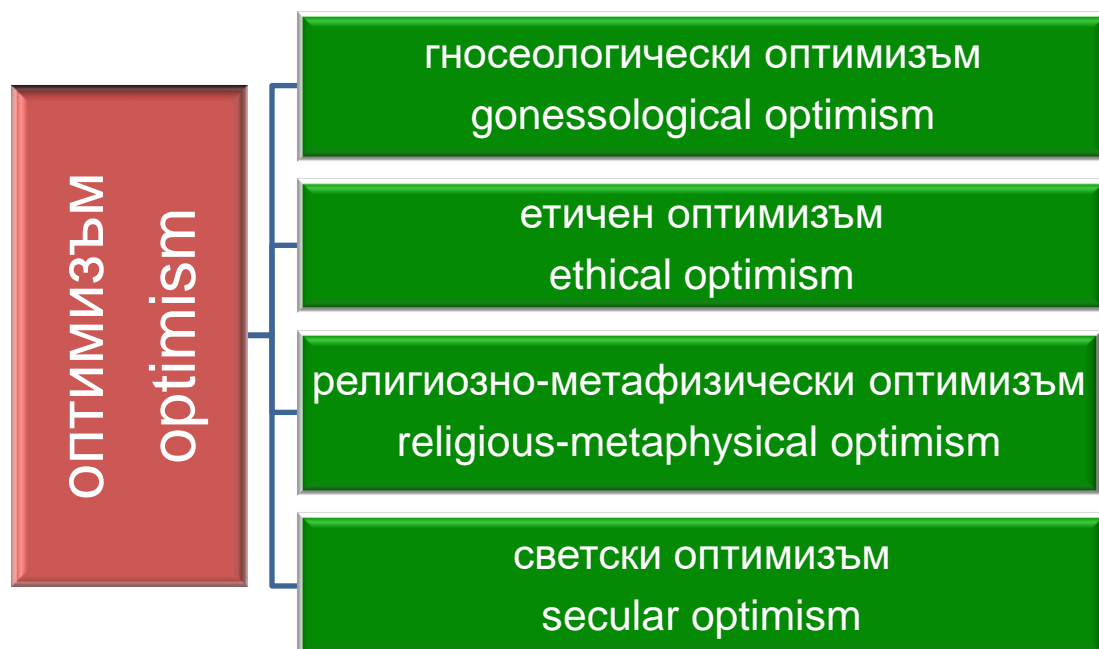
оптимизъм
optimism

гносеологически оптимизъм
gonessological optimism

етичен оптимизъм
ethical optimism

религиозно-метафизически оптимизъм
religious-metaphysical optimism

светски оптимизъм
secular optimism